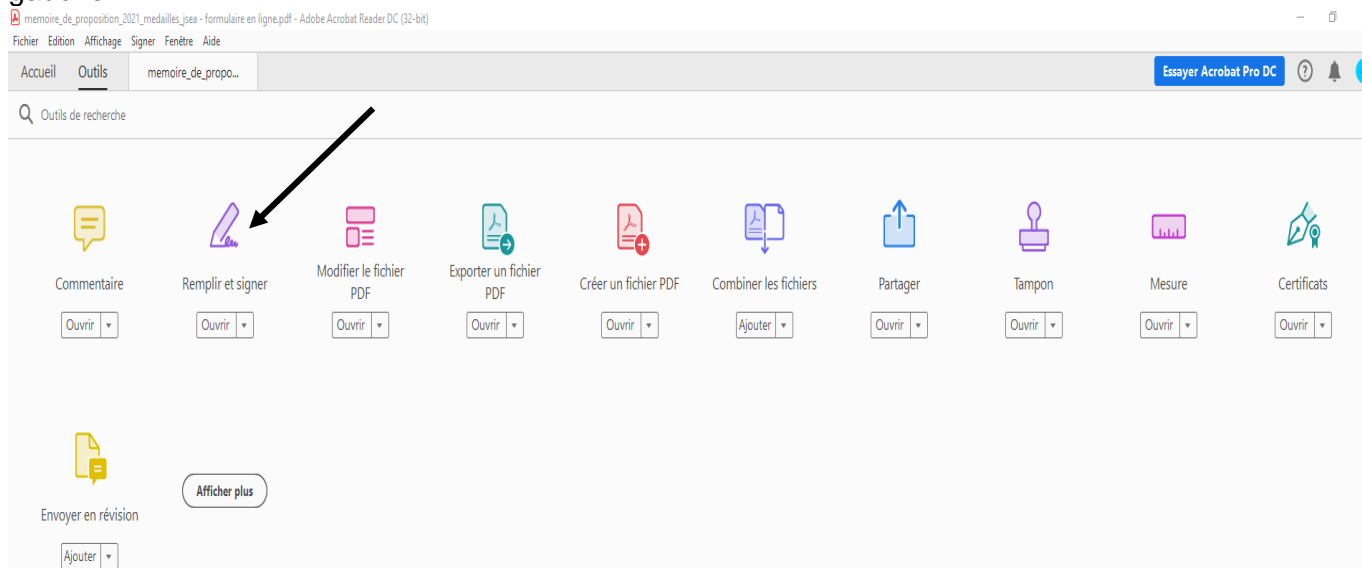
memoire_de_proposition_2021_medailles_jsea - formulaire en ligne.pdf - Adobe Acrobat Reader DC (32-bit)

Fichier Edition Affichage Signer Fenêtre Aide

Accueil Outils memoire_de_propo...

Essayer Acrobat Pro DC

Outils de recherche

Commentaire
Ouvrir

Remplir et signer
Ouvrir

Modifier le fichier PDF
Ouvrir

Exporter un fichier PDF
Ouvrir

Créer un fichier PDF
Ouvrir

Combiner les fichiers
Ajouter

Partager
Ouvrir

Tampon
Ouvrir

Mesure
Ouvrir

Certificats
Ouvrir

Envoyer en révision
Ajouter

Afficher plus